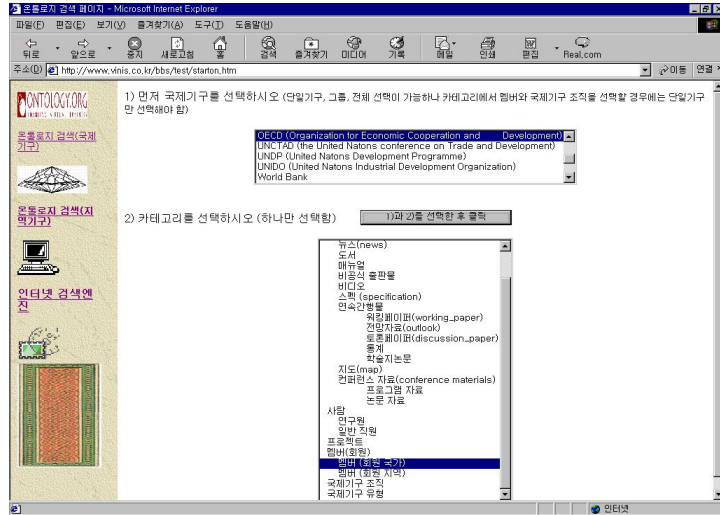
온톨로지 검색 페이지 - Microsoft Internet Explorer

파일(F) 편집(E) 보기(V) 즐겨찾기(A) 도구(T) 도움말(H)

뒤로 앞으로 중지 새로고침 홈 검색 즐겨찾기 미디어 기록 메일 인쇄 편집 Real.com

주소(D) http://www.vinis.co.kr/bbs/test/starton.htm 이동 연결

ONTOLOGY.ORG

온톨로지 검색(국제기구)

온톨로지 검색(지역기구)

인터넷 검색엔진

1) 먼저 국제기구를 선택하시오 (단일기구, 그룹, 전체 선택이 가능하나 카테고리에서 멤버와 국제기구 조직을 선택할 경우에는 단일기구만 선택해야 함)

OECD (Organization for Economic Cooperation and Development)
UNCTAD (the United Natons conference on Trade and Development)
UNDP (United Natons Development Programme)
UNIDO (United Nations Industrial Development Organization)
World Bank

2) 카테고리를 선택하시오 (하나만 선택함)

1)과 2)를 선택한 후 클릭

뉴스(news)
도서
매뉴얼
비공식 출판물
비디오
스펙 (specification)
연속간행물
워킹페이퍼(working_paper)
전망자료(outlook)
토론페이퍼(discussion_paper)
통계
학술지논문
지도(map)
컨퍼런스 자료(conference materials)
프로그램 자료
논문 자료
사람
연구원
일반 직원
프로젝트
멤버(회원)
멤버 (회원 국가)
멤버 (회원 지역)
국제기구 조직
국제기구 유형

인터넷